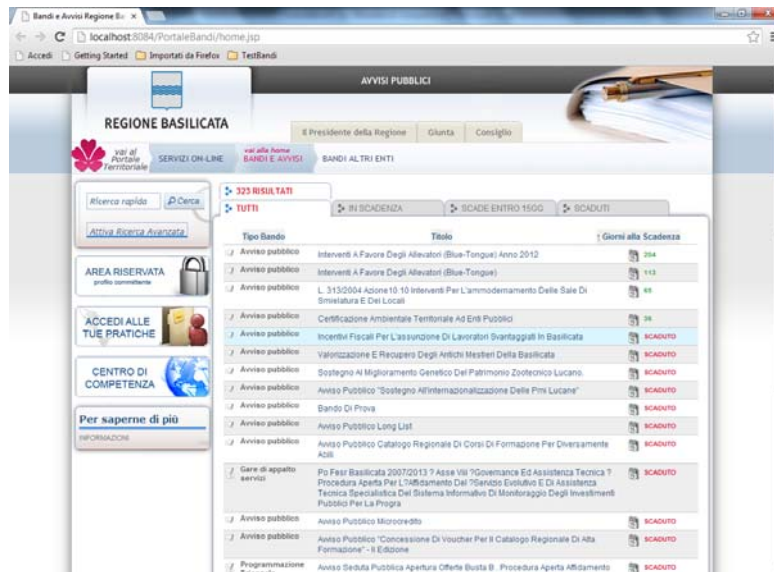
Bandi e Avvisi Regione Ba ×

localhost:8084/PortaleBandi/home.jsp

Accedi | Getting Started | Importati da Firefox | TestBandi

AVVISI PUBBLICI

REGIONE BASILICATA

Il Presidente della Regione | Giunta | Consiglio

vai al Portale Territoriale | SERVIZI ON-LINE | vai alla home BANDI E AVVISI | BANDI ALTRI ENTI

Ricerca rapida | Cerca

Attiva Ricerca Avanzata

AREA RISERVATA profilo committente

ACCEDI ALLE TUE PRATICHE

CENTRO DI COMPETENZA

Per saperne di più

INFORMAZIONI

323 RISULTATI

TUTTI | IN SCADENZA | SCADE ENTRO 15GG | SCADUTI

| Tipo Bando | Titolo | Giorni alla Scadenza |
|---|---|---|
| Avviso pubblico | Interventi A Favore Degli Allevatori (Blue-Tongue) Anno 2012 | 254 |
| Avviso pubblico | Interventi A Favore Degli Allevatori (Blue-Tongue) | 113 |
| Avviso pubblico | L. 313/2004 Azione 10.10 Interventi Per L'ammodernamento Delle Sale Di Smielatura E Dei Locali | 65 |
| Avviso pubblico | Certificazione Ambientale Territoriale Ad Enti Pubblici | 36 |
| Avviso pubblico | Incentivi Fiscali Per L'assunzione Di Lavoratori Svantaggiati In Basilicata | SCADUTO |
| Avviso pubblico | Valorizzazione E Recupero Degli Antichi Mestieri Della Basilicata | SCADUTO |
| Avviso pubblico | Sostegno Al Miglioramento Genetico Del Patrimonio Zootecnico Lucano. | SCADUTO |
| Avviso pubblico | Avviso Pubblico "Sostegno All'internazionalizzazione Delle Pmi Lucane" | SCADUTO |
| Avviso pubblico | Bando Di Prova | SCADUTO |
| Avviso pubblico | Avviso Pubblico Long List | SCADUTO |
| Avviso pubblico | Avviso Pubblico Catalogo Regionale Di Corsi Di Formazione Per Diversamente Abili | SCADUTO |
| Gare di appalto servizi | Po Fesr Basilicata 2007/2013 ? Asse Viii ?Governance Ed Assistenza Tecnica ? Procedura Aperta Per L?Affidamento Del ?Servizio Evolutivo E Di Assistenza Tecnica Specialistica Del Sistema Informativo Di Monitoraggio Degli Investimenti Pubblici Per La Progra | SCADUTO |
| Avviso pubblico | Avviso Pubblico Microcredito | SCADUTO |
| Avviso pubblico | Avviso Pubblico "Concessione Di Voucher Per Il Catalogo Regionale Di Alta Formazione" - II Edizione | SCADUTO |
| Programmazione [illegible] | Avviso Seduta Pubblica Apertura Offerte Busta B . Procedura Aperta Affidamento | SCADUTO |